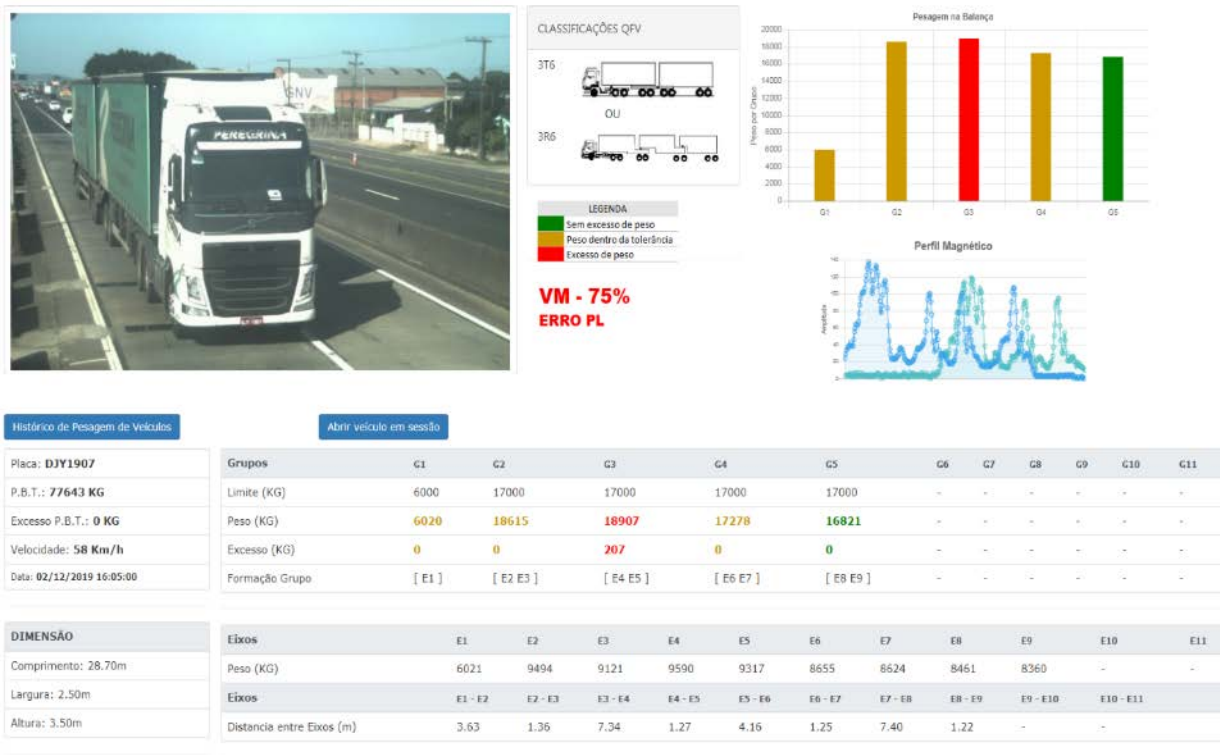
PEREGRINA

CNV

CLASSIFICAÇÕES QFV

3T6

OU

3R6

LEGENDA

Sem excesso de peso
Peso dentro da tolerância
Excesso de peso

VM - 75%
ERRO PL

Pesagem na Balança

Peso por Grupo

20000
18000
16000
14000
12000
10000
8000
6000
4000
2000
0

G1 G2 G3 G4 G5

Perfil Magnético

Amplitude

Histórico de Pesagem de Veículos

Abrir veículo em sessão

Placa: DJY1907

P.B.T.: 77643 KG

Excesso P.B.T.: 0 KG

Velocidade: 58 Km/h

Data: 02/12/2019 16:05:00

| Grupos | G1 | G2 | G3 | G4 | G5 | G6 | G7 | G8 | G9 | G10 | G11 |
|---|---|---|---|---|---|---|---|---|---|---|---|
| Limite (KG) | 6000 | 17000 | 17000 | 17000 | 17000 | - | - | - | - | - | - |
| Peso (KG) | 6020 | 18615 | 18907 | 17278 | 16821 | - | - | - | - | - | - |
| Excesso (KG) | 0 | 0 | 207 | 0 | 0 | - | - | - | - | - | - |
| Formação Grupo | [ E1 ] | [ E2 E3 ] | [ E4 E5 ] | [ E6 E7 ] | [ E8 E9 ] | - | - | - | - | - | - |

DIMENSÃO

Comprimento: 28.70m

Largura: 2.50m

Altura: 3.50m

| Eixos | E1 | E2 | E3 | E4 | E5 | E6 | E7 | E8 | E9 | E10 | E11 |
|---|---|---|---|---|---|---|---|---|---|---|---|
| Peso (KG) | 6021 | 9494 | 9121 | 9590 | 9317 | 8655 | 8624 | 8461 | 8360 | - | - |
| Eixos | E1 - E2 | E2 - E3 | E3 - E4 | E4 - E5 | E5 - E6 | E6 - E7 | E7 - E8 | E8 - E9 | E9 - E10 | E10 - E11 | |
| Distancia entre Eixos (m) | 3.63 | 1.36 | 7.34 | 1.27 | 4.16 | 1.25 | 7.40 | 1.22 | - | - | |